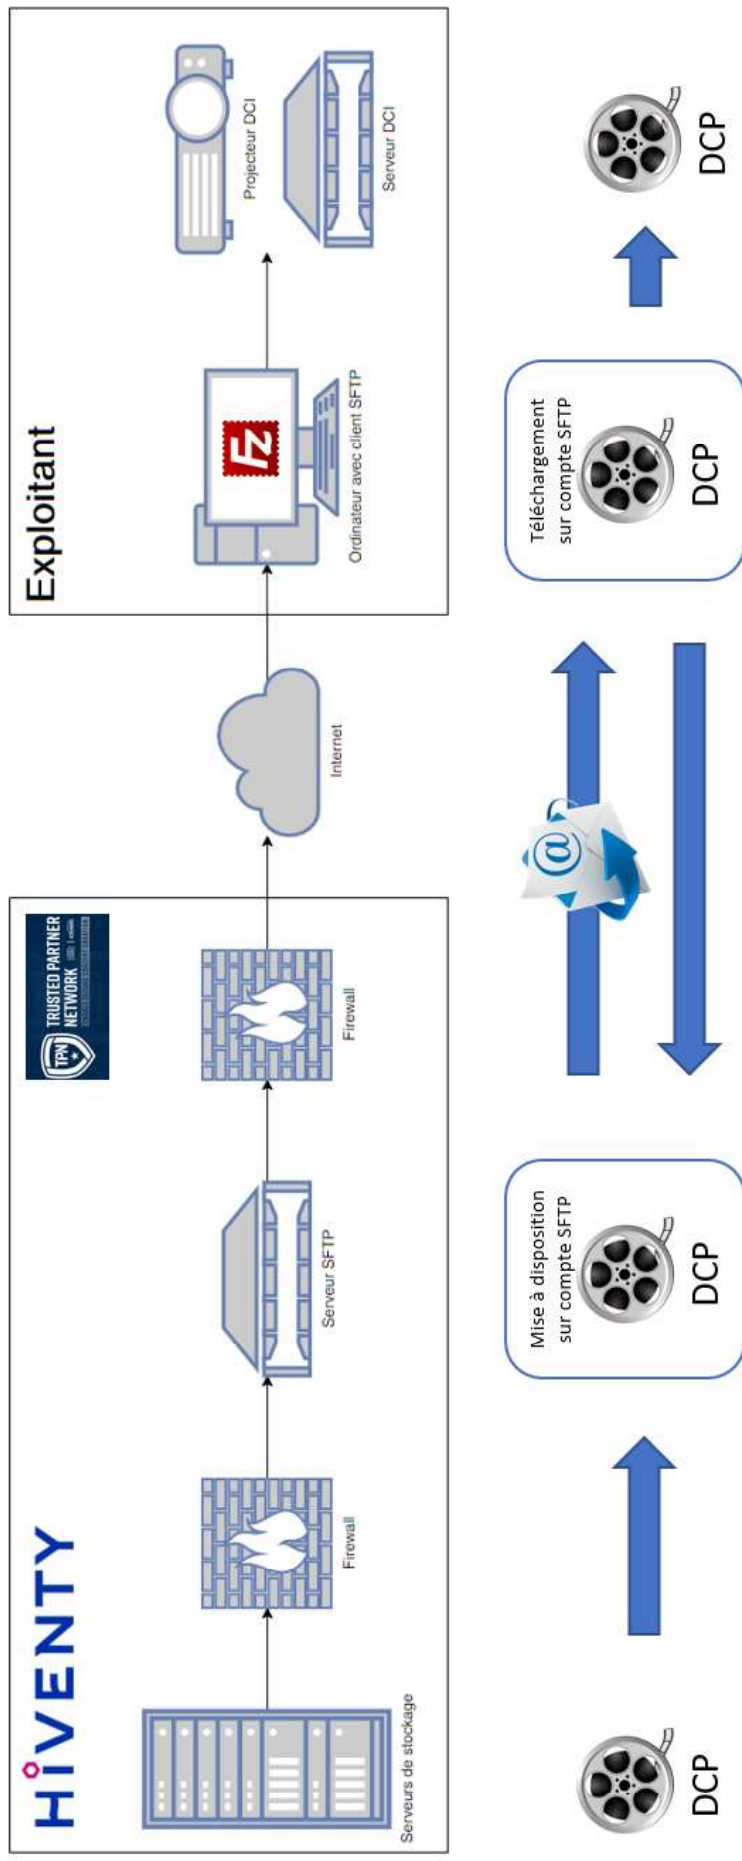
HIVENTY

TRUSTED PARTNER NETWORK

Serveurs de stockage

Firewall

Serveur SFTP

Firewall

Internet

Exploitant

Ordinateur avec client SFTP

Projecteur DCI

Serveur DCI

DCP

Mise à disposition sur compte SFTP

DCP

@

Téléchargement sur compte SFTP

DCP

DCP